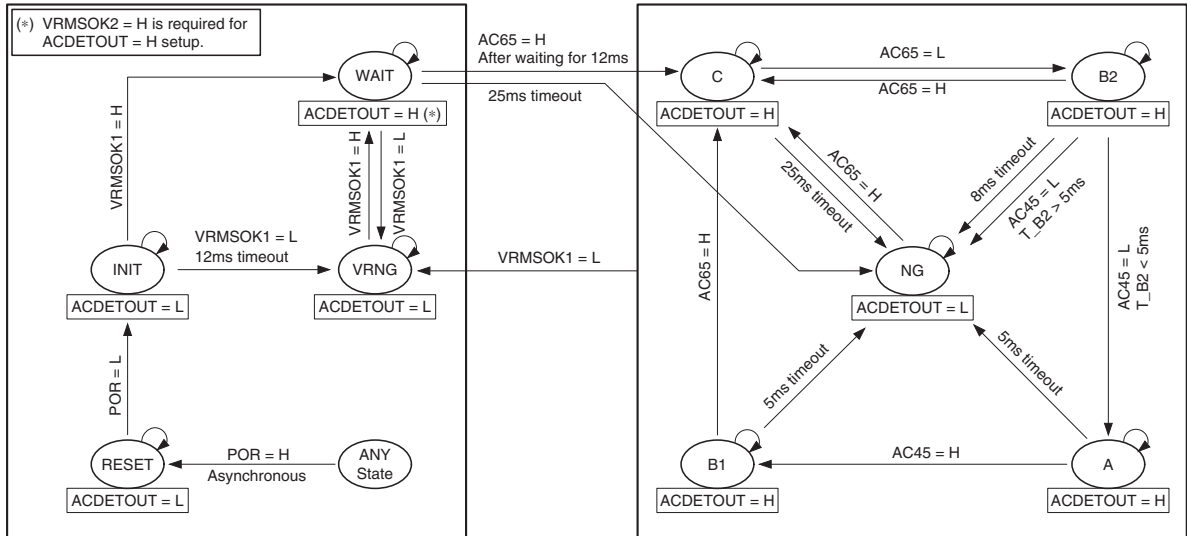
(*) VRMSOK2 = H is required for ACDETOUT = H setup.

WAIT
ACDETOUT = H (*)

VRMSOK1 = H

VRMSOK1 = H
VRMSOK1 = L

INIT
ACDETOUT = L

VRMSOK1 = L
12ms timeout

VRNG
ACDETOUT = L

POR = L

RESET
ACDETOUT = L

POR = H
Asynchronous

ANY
State

AC65 = H
After waiting for 12ms

25ms timeout

VRMSOK1 = L

C
ACDETOUT = H

AC65 = L
AC65 = H

B2
ACDETOUT = H

AC65 = H
25ms timeout

8ms timeout
AC45 = L
T_B2 > 5ms

NG
ACDETOUT = L

AC65 = H

AC45 = L
T_B2 < 5ms

5ms timeout
5ms timeout

B1
ACDETOUT = H

AC45 = H

A
ACDETOUT = H